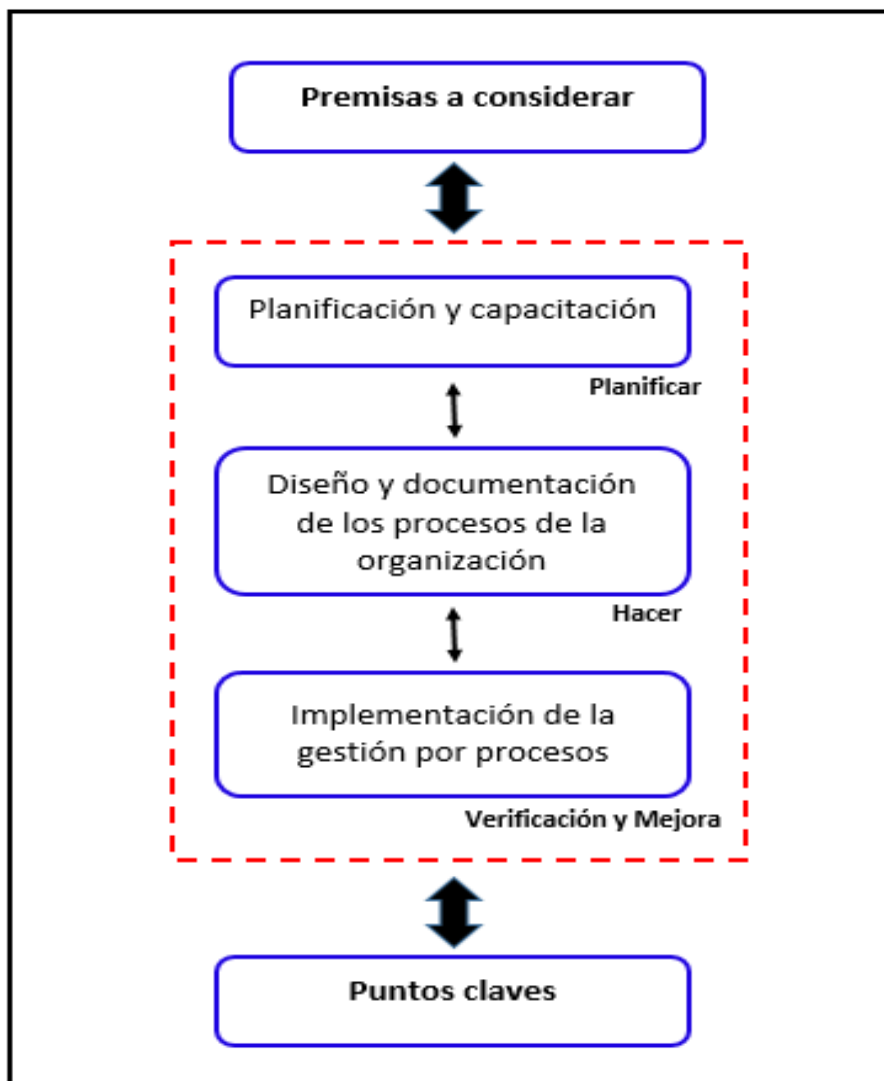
Premisas a considerar

Planificación y capacitación

Planificar

Diseño y documentación de los procesos de la organización

Hacer

Implementación de la gestión por procesos

Verificación y Mejora

Puntos claves